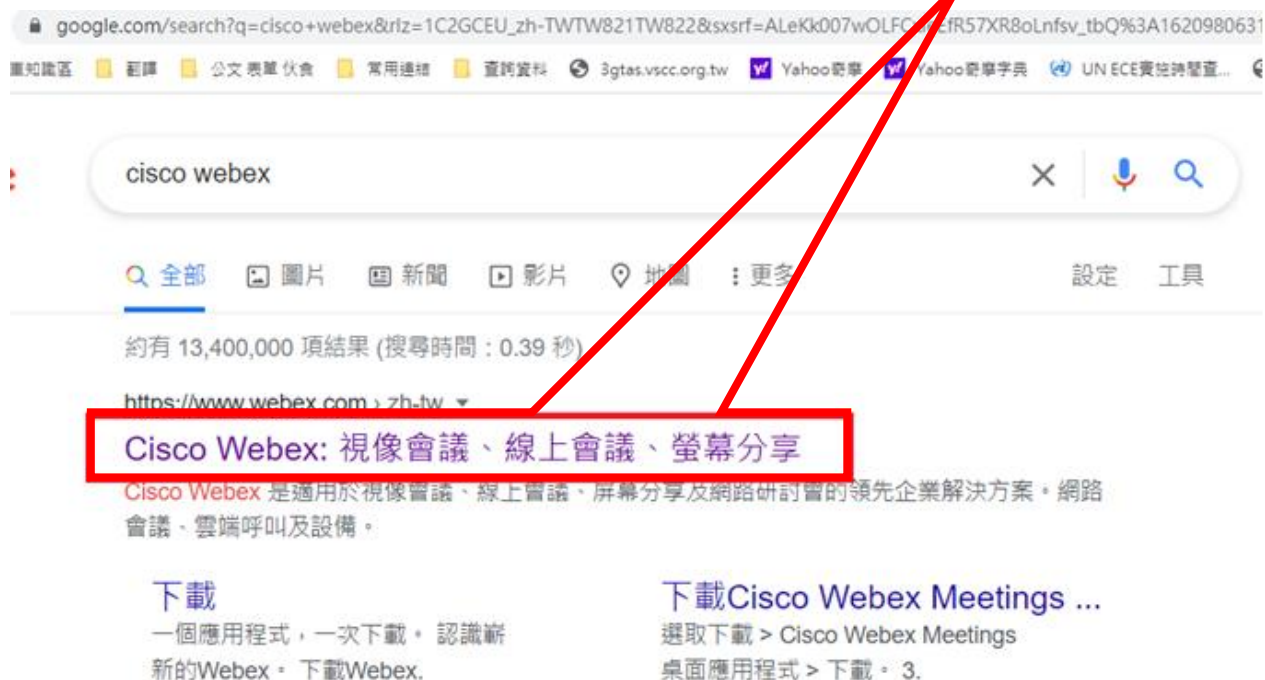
google.com/search?q=cisco+webex&rlz=1C2GCEU_zh-TWTW821TW822&sxsrf=ALeKk007wOLFC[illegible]EfR57XR8oLnfsv_tbQ%3A1620980631

重知識區 翻譯 公文 表單 伙食 常用連結 查詢資料 3gtas.vscc.org.tw Yahoo奇摩 Yahoo奇摩字典 UN ECE實施時程查...

cisco webex

全部 圖片 新聞 影片 地圖 更多 設定 工具

約有 13,400,000 項結果 (搜尋時間：0.39 秒)

https://www.webex.com › zh-tw

Cisco Webex: 視像會議、線上會議、螢幕分享

Cisco Webex 是適用於視像會議、線上會議、屏幕分享及網路研討會的領先企業解決方案。網路會議、雲端呼叫及設備。

下載
一個應用程式，一次下載。 認識嶄新的Webex。 下載Webex.

下載Cisco Webex Meetings ...
選取下載 > Cisco Webex Meetings 桌面應用程式 > 下載。 3.